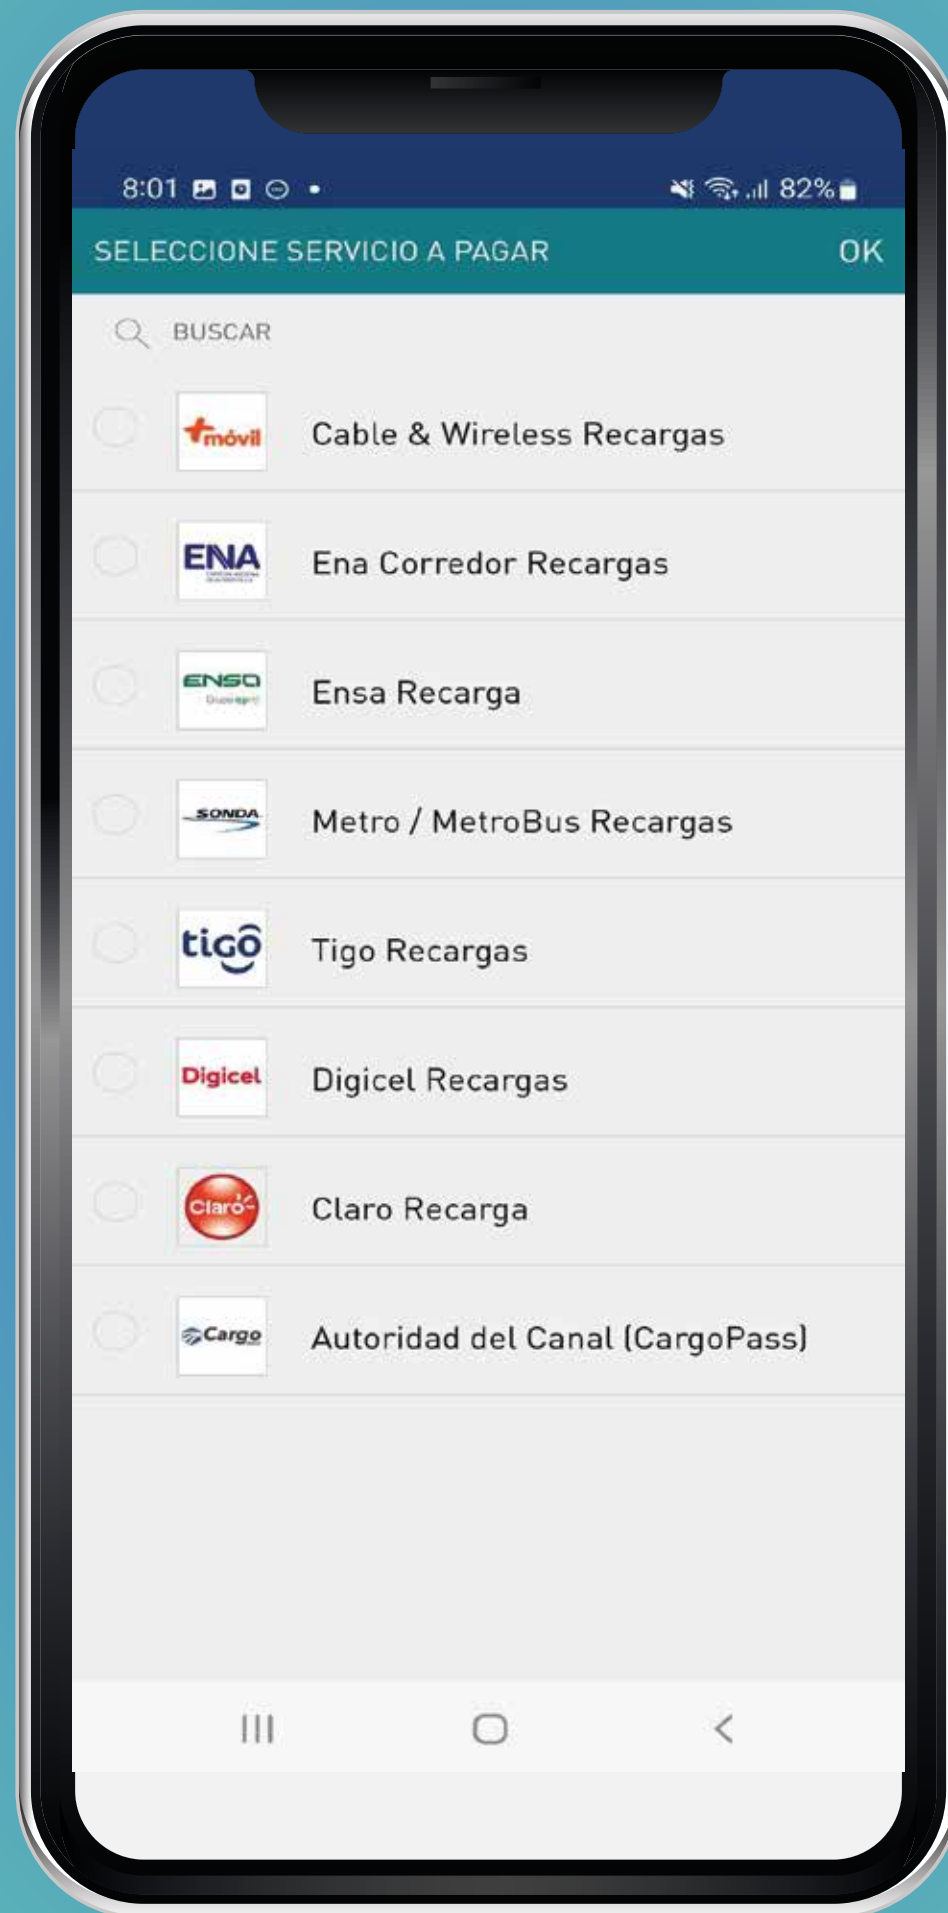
8:01 82%

SELECCIONE SERVICIO A PAGAR OK

BUSCAR

+móvil Cable & Wireless Recargas

ENA Ena Corredor Recargas

ENSA Ensa Recarga

SONDA Metro / MetroBus Recargas

tigo Tigo Recargas

Digicel Digicel Recargas

Claro Claro Recarga

Cargo Autoridad del Canal (CargoPass)